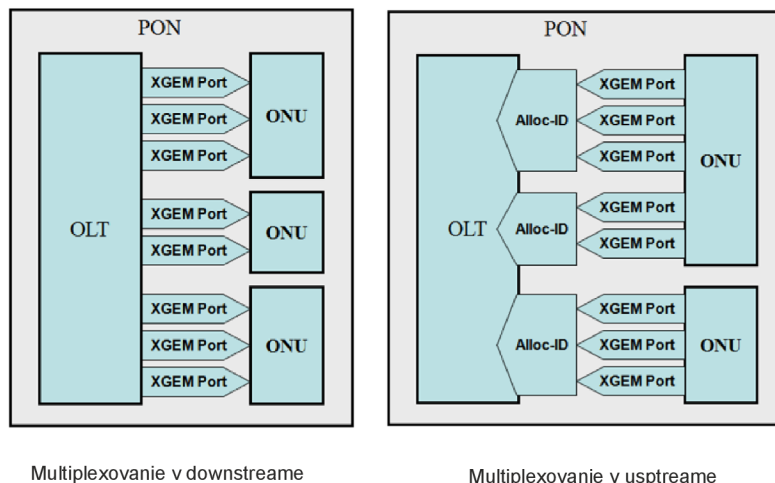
PON

OLT

XGEM Port
XGEM Port
XGEM Port
ONU

XGEM Port
XGEM Port
ONU

XGEM Port
XGEM Port
XGEM Port
ONU

Multiplexovanie v downstreame

PON

OLT

Alloc-ID
XGEM Port
XGEM Port
XGEM Port

Alloc-ID
XGEM Port
XGEM Port
ONU

Alloc-ID
XGEM Port
XGEM Port
XGEM Port
ONU

Multiplexovanie v upstreame